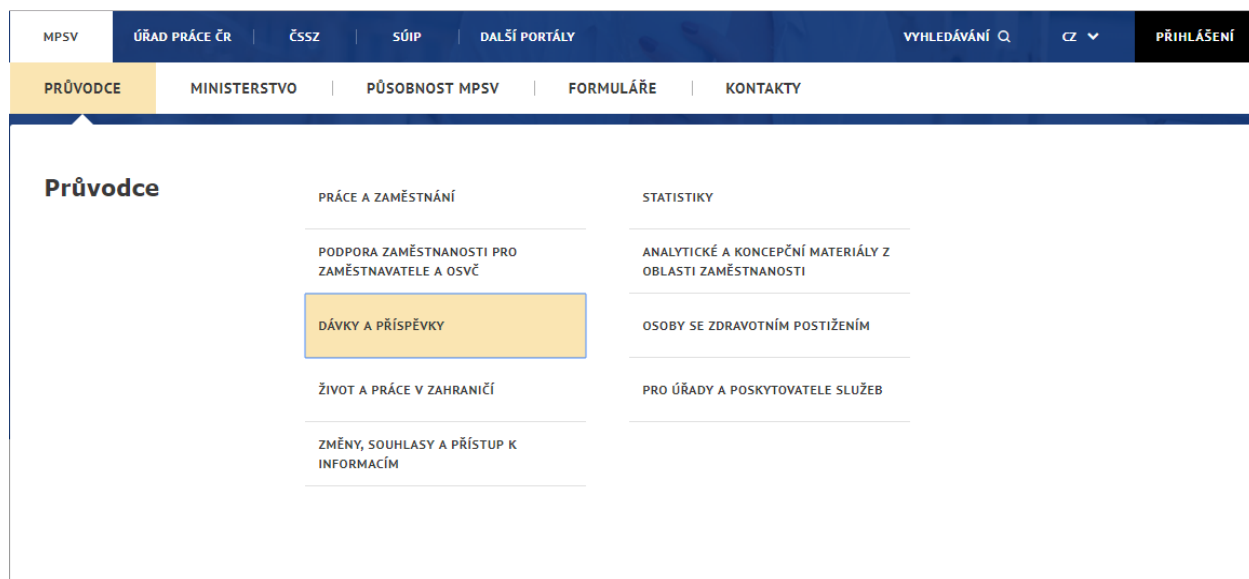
MPSV | ÚŘAD PRÁCE ČR | ČSSZ | SÚIP | DALŠÍ PORTÁLY

VYHLEDÁVÁNÍ

CZ

PŘIHLÁŠENÍ

PRŮVODCE | MINISTERSTVO | PŮSOBNOST MPSV | FORMULÁŘE | KONTAKTY

Průvodce

PRÁCE A ZAMĚSTNÁNÍ

PODPORA ZAMĚSTNANOSTI PRO ZAMĚSTNAVATELE A OSVČ

DÁVKY A PŘÍSPĚVKY

ŽIVOT A PRÁCE V ZAHRANIČÍ

ZMĚNY, SOUHLASY A PŘÍSTUP K INFORMACÍM

STATISTIKY

ANALYTICKÉ A KONCEPČNÍ MATERIÁLY Z OBLASTI ZAMĚSTNANOSTI

OSOBY SE ZDRAVOTNÍM POSTIŽENÍM

PRO ÚŘADY A POSKYTOVATELE SLUŽEB